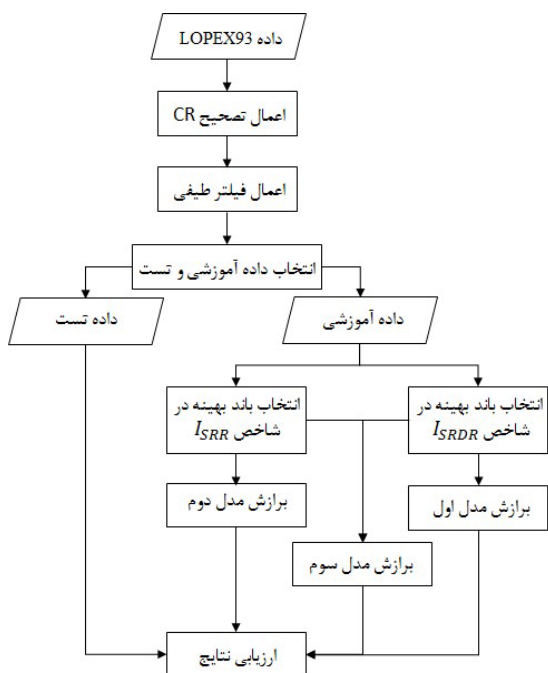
داده LOPEX93

اعمال تصحیح CR

اعمال فیلتر طیفی

انتخاب داده آموزشی و تست

داده تست

داده آموزشی

انتخاب باند بهینه در شاخص $I_{SRR}$

انتخاب باند بهینه در شاخص $I_{SRDR}$

برازش مدل دوم

برازش مدل اول

برازش مدل سوم

ارزیابی نتایج